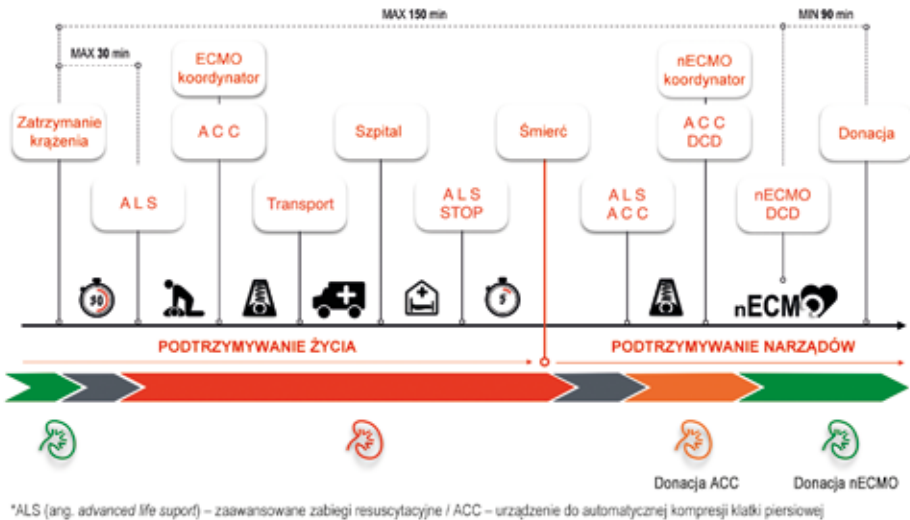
MAX 150 min

MIN 90 min

MAX 30 min

ECMO koordynator

nECMO koordynator

Zatrzymanie krążenia

A C C

Szpital

Śmierć

A C C DCD

Donacja

A L S

Transport

A L S STOP

A L S A C C

nECMO DCD

30

5

nECMO

PODTRZYMYWANIE ŻYCIA

PODTRZYMYWANIE NARZĄDÓW

Donacja ACC

Donacja nECMO

*ALS (ang. advanced life suport) – zaawansowane zabiegi resuscytacyjne / ACC – urządzenie do automatycznej kompresji klatki piersiowej